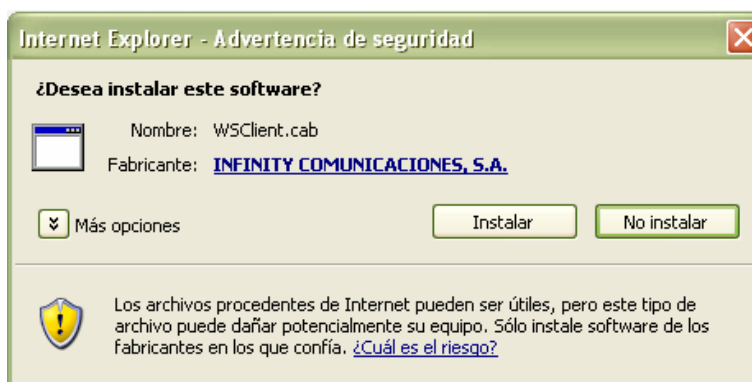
Internet Explorer - Advertencia de seguridad

¿Desea instalar este software?

Nombre: WSClient.cab

Fabricante: INFINITY COMUNICACIONES, S.A.

Más opciones

Instalar

No instalar

Los archivos procedentes de Internet pueden ser útiles, pero este tipo de archivo puede dañar potencialmente su equipo. Sólo instale software de los fabricantes en los que confía. ¿Cuál es el riesgo?